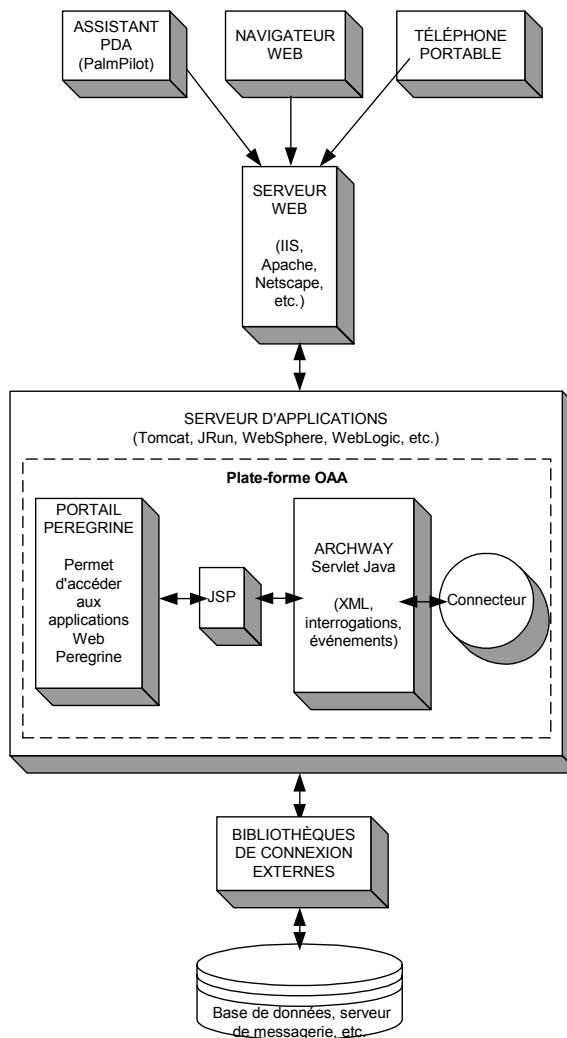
ASSISTANT PDA (PalmPilot)

NAVIGATEUR WEB

TÉLÉPHONE PORTABLE

SERVEUR WEB

(IIS, Apache, Netscape, etc.)

SERVEUR D'APPLICATIONS
(Tomcat, JRun, WebSphere, WebLogic, etc.)

Plate-forme OAA

PORTAIL PEREGRINE

Permet d'accéder aux applications Web Peregrine

JSP

ARCHWAY Servlet Java

(XML, interrogations, événements)

Connecteur

BIBLIOTHÈQUES DE CONNEXION EXTERNES

Base de données, serveur de messagerie, etc.